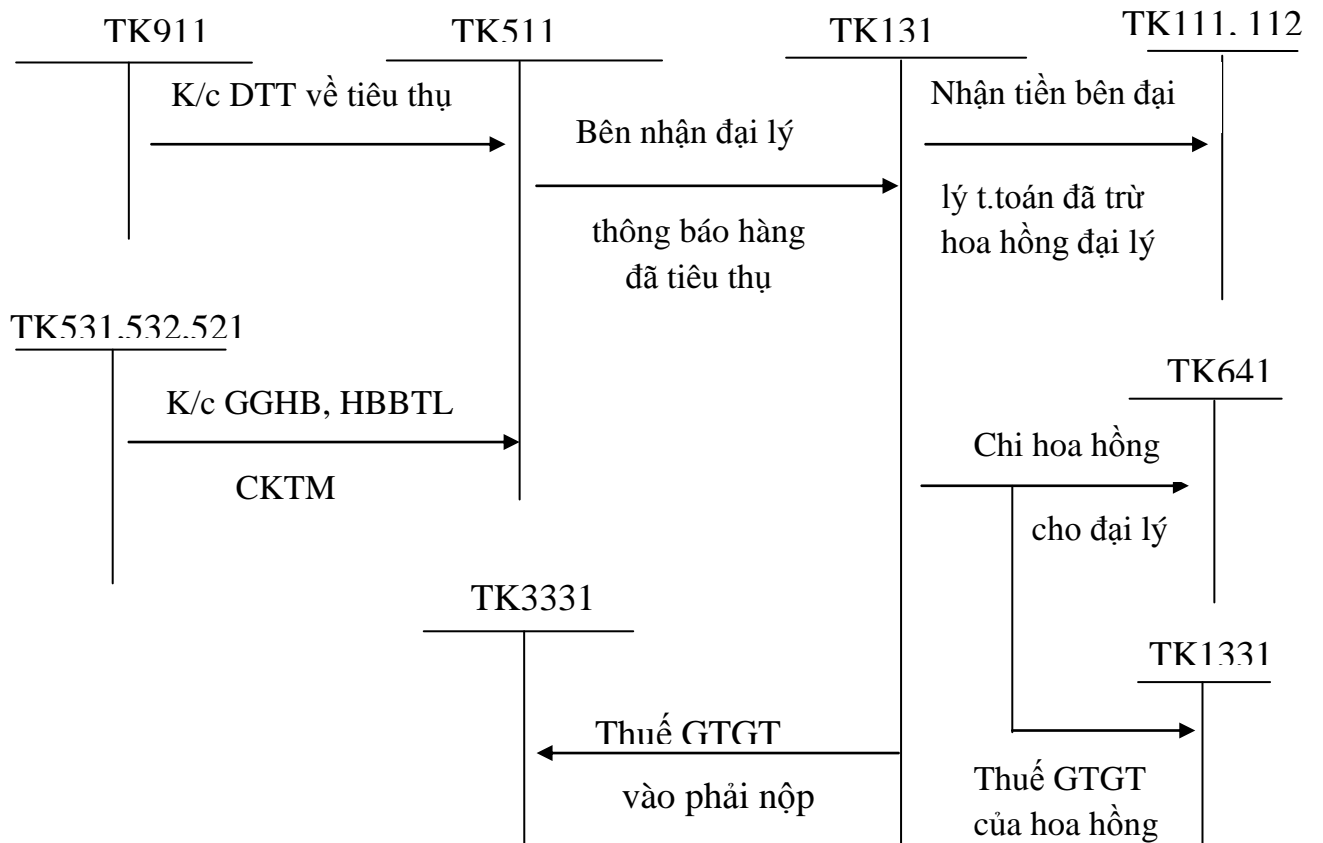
TK911

TK511

TK131

TK111, 112

K/c DTT về tiêu thụ

Bên nhận đại lý

thông báo hàng đã tiêu thụ

Nhận tiền bên đại

lý t.toán đã trừ hoa hồng đại lý

TK531,532,521

K/c GGHB, HBBTL

CKTM

TK641

Chi hoa hồng

cho đại lý

TK3331

TK1331

Thuế GTGT

vào phải nộp

Thuế GTGT của hoa hồng